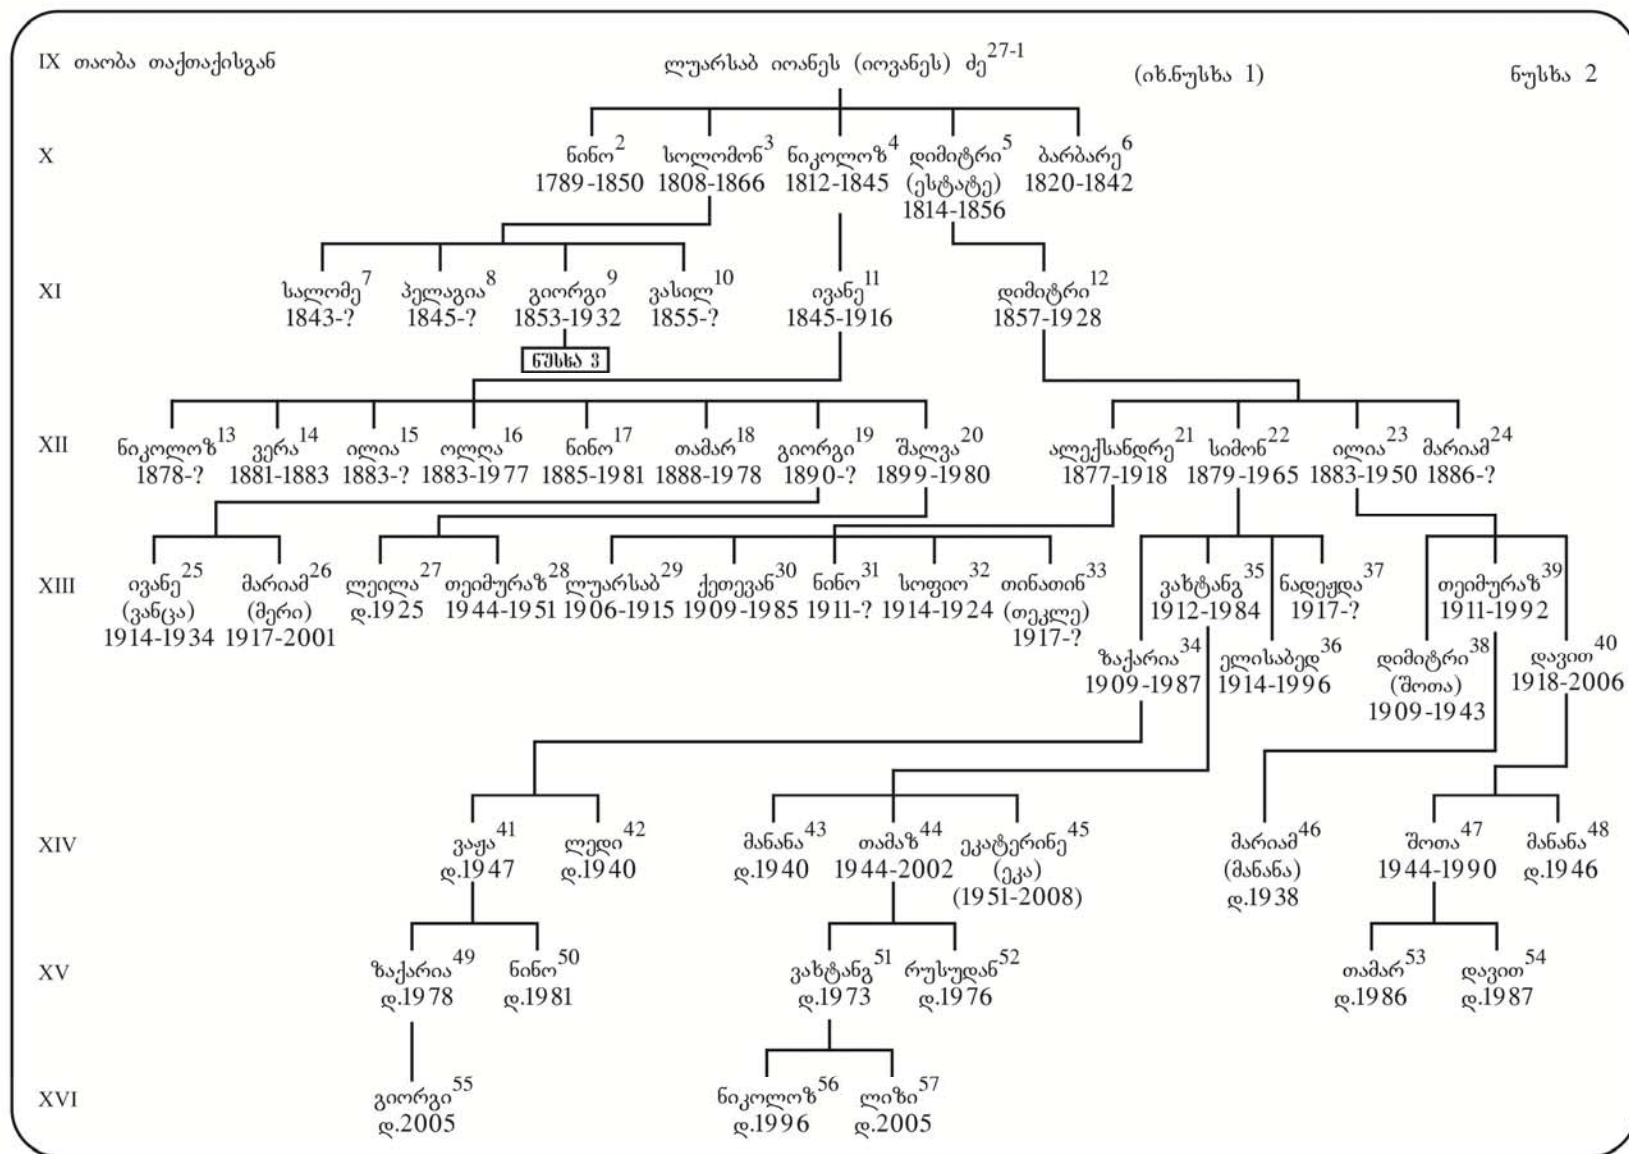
IX თაობა თაქთაქისგან

ლუარსაბ იოანეს (იოვანეს) ძე$^{27-1}$

(იხ.ნუსხა 1)

ნუსხა 2

X

ნინო$^{2}$ 1789-1850

სოლომონ$^{3}$ 1808-1866

ნიკოლოზ$^{4}$ 1812-1845

დიმიტრი$^{5}$ (ესტატე) 1814-1856

ბარბარე$^{6}$ 1820-1842

XI

სალომე$^{7}$ 1843-?

პელაგია$^{8}$ 1845-?

გიორგი$^{9}$ 1853-1932

ნუსხა 3

ვასილ$^{10}$ 1855-?

ივანე$^{11}$ 1845-1916

დიმიტრი$^{12}$ 1857-1928

XII

ნიკოლოზ$^{13}$ 1878-?

ვერა$^{14}$ 1881-1883

ილია$^{15}$ 1883-?

ოლღა$^{16}$ 1883-1977

ნინო$^{17}$ 1885-1981

თამარ$^{18}$ 1888-1978

გიორგი$^{19}$ 1890-?

შალვა$^{20}$ 1899-1980

ალექსანდრე$^{21}$ 1877-1918

სიმონ$^{22}$ 1879-1965

ილია$^{23}$ 1883-1950

მარიამ$^{24}$ 1886-?

XIII

ივანე$^{25}$ (ვანცა) 1914-1934

მარიამ$^{26}$ (მერი) 1917-2001

ლეილა$^{27}$ დ.1925

თეიმურაზ$^{28}$ 1944-1951

ლუარსაბ$^{29}$ 1906-1915

ქეთევან$^{30}$ 1909-1985

ნინო$^{31}$ 1911-?

სოფიო$^{32}$ 1914-1924

თინათინ$^{33}$ (თეკლე) 1917-?

ვახტანგ$^{35}$ 1912-1984

ნადეჟდა$^{37}$ 1917-?

თეიმურაზ$^{39}$ 1911-1992

ზაქარია$^{34}$ 1909-1987

ელისაბედ$^{36}$ 1914-1996

დიმიტრი$^{38}$ (შოთა) 1909-1943

დავით$^{40}$ 1918-2006

XIV

ვაჟა$^{41}$ დ.1947

ლედი$^{42}$ დ.1940

მანანა$^{43}$ დ.1940

თამაზ$^{44}$ 1944-2002

ეკატერინე$^{45}$ (ეკა) (1951-2008)

მარიამ$^{46}$ (მანანა) დ.1938

შოთა$^{47}$ 1944-1990

მანანა$^{48}$ დ.1946

XV

ზაქარია$^{49}$ დ.1978

ნინო$^{50}$ დ.1981

ვახტანგ$^{51}$ დ.1973

რუსუდან$^{52}$ დ.1976

თამარ$^{53}$ დ.1986

დავით$^{54}$ დ.1987

XVI

გიორგი$^{55}$ დ.2005

ნიკოლოზ$^{56}$ დ.1996

ლიზი$^{57}$ დ.2005